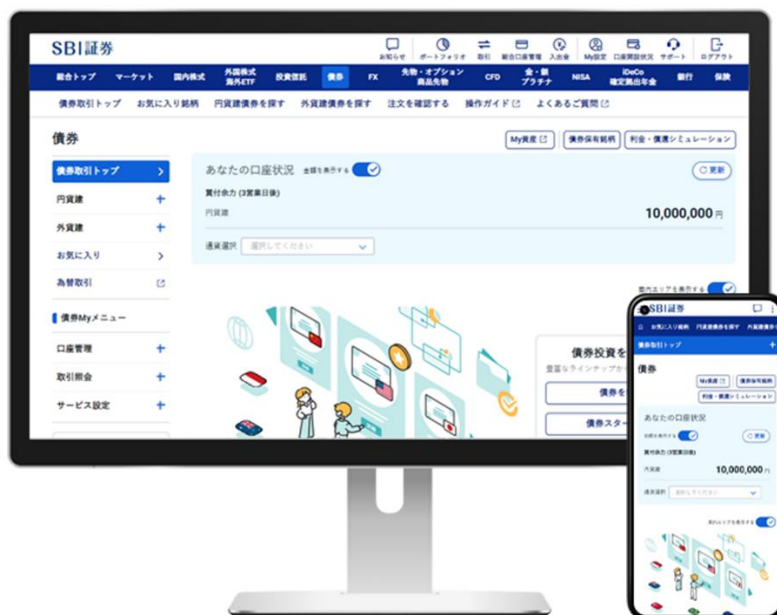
SBI証券

お知らせ ポートフォリオ 取引 総合口座管理 入出金 My設定 口座開設状況 サポート ログアウト

総合トップ マーケット 国内株式 外国株式 海外ETF 投資信託 債券 FX 先物・オプション 商品先物 CFD 金・銀 プラチナ NISA iDeCo 確定拠出年金 銀行 保険

債券取引トップ お気に入り銘柄 円貨建債券を探す 外貨建債券を探す 注文を確認する 操作ガイド よくあるご質問

債券

My資産 債券保有銘柄 利金・償還シミュレーション

債券取引トップ
円貨建
外貨建
お気に入り
為替取引

債券Myメニュー
口座管理
取引照会
サービス設定

あなたの口座状況 金額を表示する

更新

買付余力 (3営業日後)
円貨建
10,000,000円

通貨選択 選択してください

案内エリアを表示する

債券投資を
豊富なラインナップか
債券を
債券スタ

SBI証券
お知らせ 円貨建債券を探す 外貨建債券を探す
債券取引トップ
債券
My資産 債券保有銘柄 利金・償還シミュレーション
あなたの口座状況
金額を表示する
更新
買付余力 (3営業日後)
円貨建
10,000,000円
通貨選択 選択してください
案内エリアを表示する